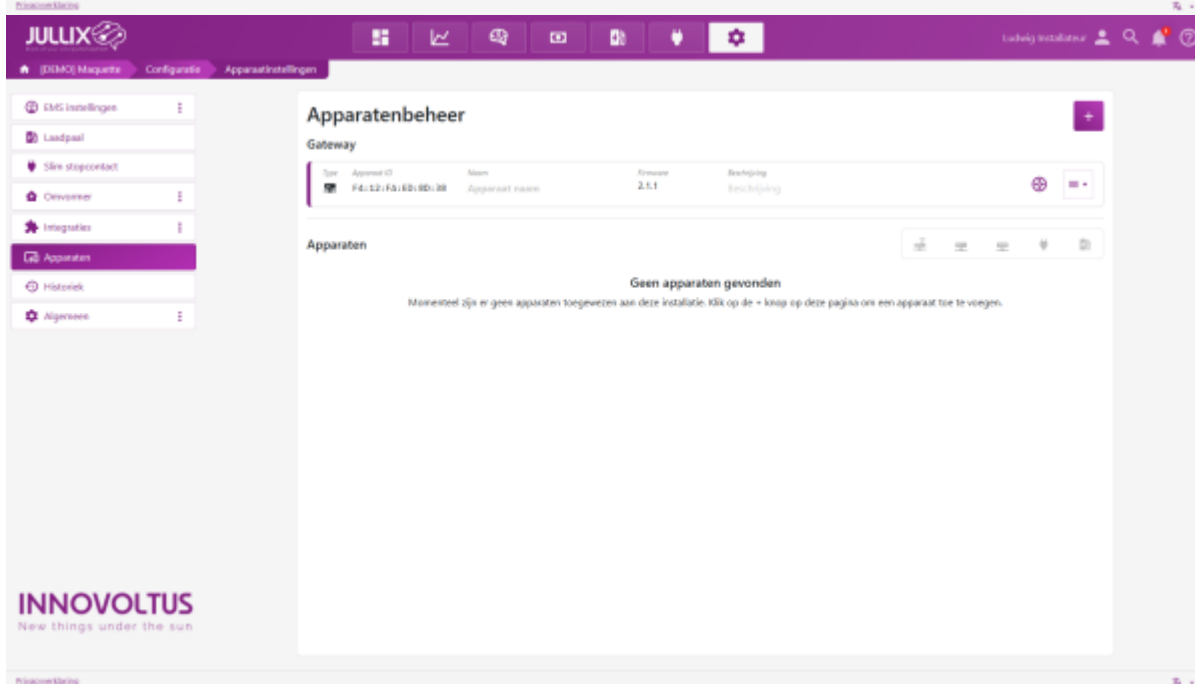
Privacyverklaring

JULLIX

Ludwig Installateur

[DEMO] Maquette   Configuratie   Apparaatinstellingen

EMS instellingen
Laadpaal
Slim stopcontact
Omvormer
Integraties
Apparaten
Historiek
Algemeen

Apparatenbeheer

+

Gateway

| Type | Apparaat ID | Naam | Firmware | Beschrijving |
|---|---|---|---|---|
| | F4:12:FA:E0:8D:38 | Apparaat naam | 2.1.1 | Beschrijving |

Apparaten

Geen apparaten gevonden

Momenteel zijn er geen apparaten toegewezen aan deze installatie. Klik op de + knop op deze pagina om een apparaat toe te voegen.

INNOVOLTUS
New things under the sun

Privacyverklaring